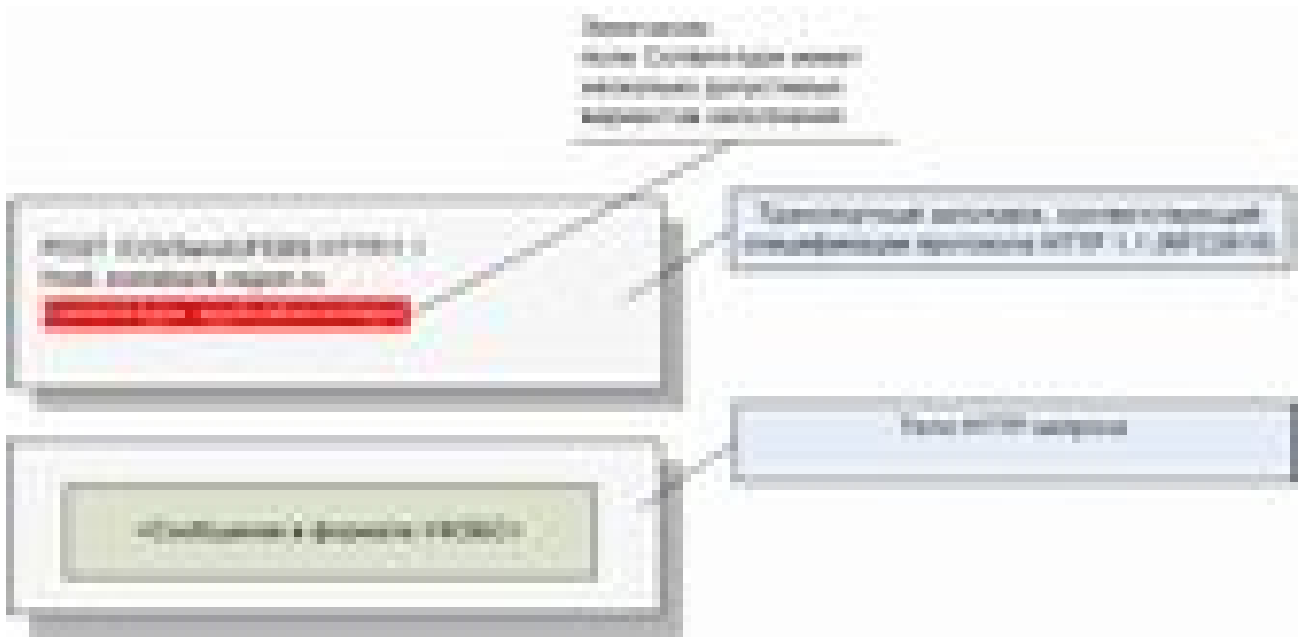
Замечание:
поле Content-type имеет
несколько допустимых
вариантов заполнения

POST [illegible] HTTP/1.1
Host: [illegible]
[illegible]

Стандартные заголовки, соответствующие спецификации протокола HTTP 1.1 ([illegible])

Тело HTTP запроса

<Сообщение в формате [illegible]>